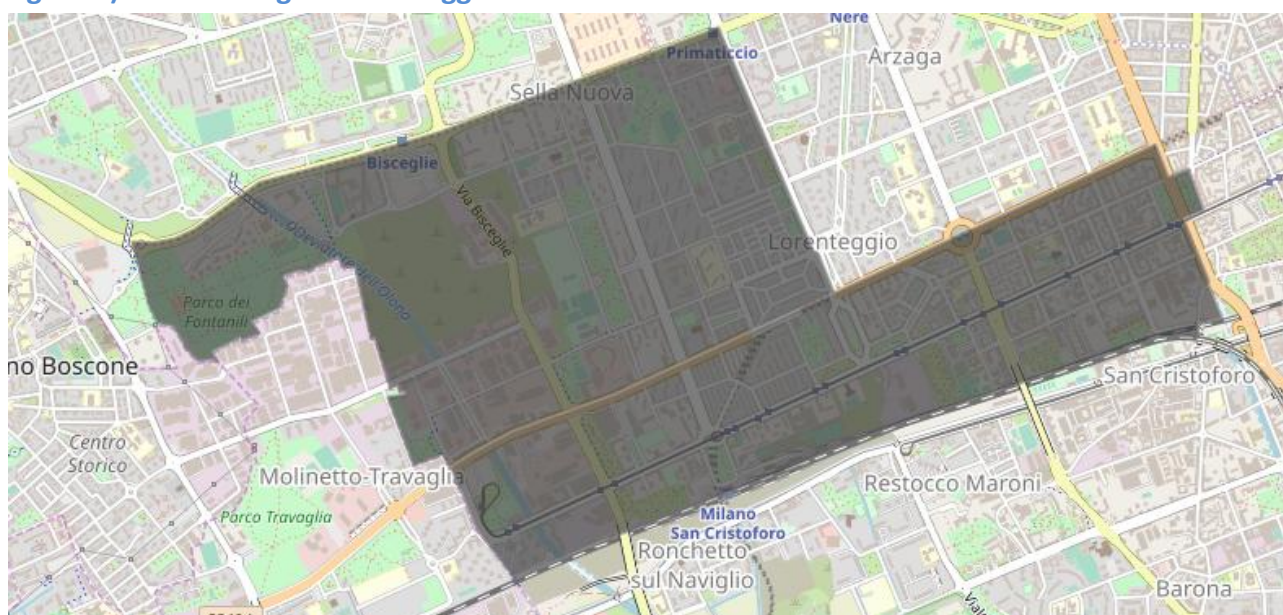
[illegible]
Nere
Primaticcio
Arzaga
Sella Nuova
Bisceglie
Via Bisceglie
Lorenteggio
Parco dei Fontanili
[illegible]no Boscone
San Cristoforo
Centro Storico
Molinetto-Travaglia
Restocco Maroni
Parco Travaglia
Milano San Cristoforo
Ronchetto sul Naviglio
Barona